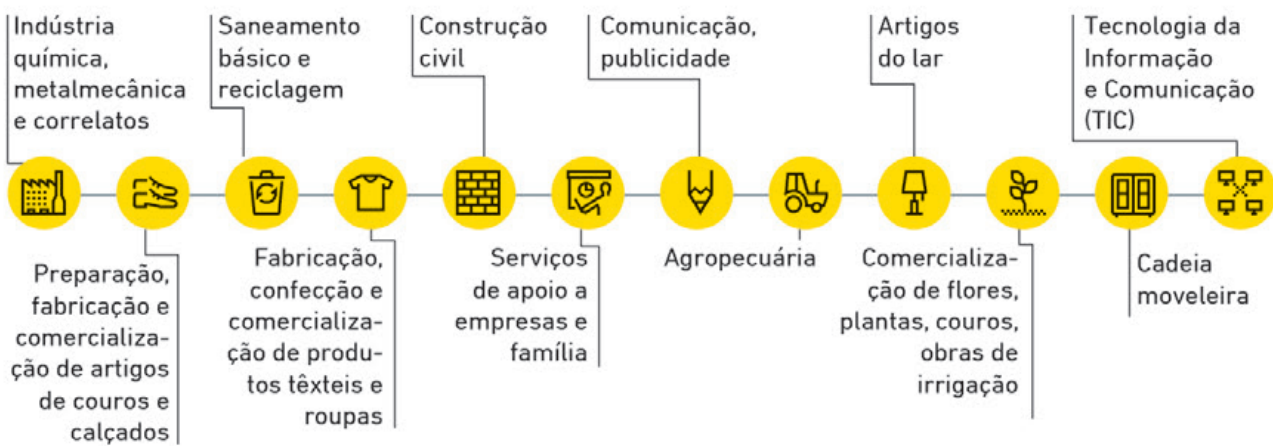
Indústria química, metalmecânica e correlatos

Saneamento básico e reciclagem

Construção civil

Comunicação, publicidade

Artigos do lar

Tecnologia da Informação e Comunicação (TIC)

Preparação, fabricação e comercialização de artigos de couros e calçados

Fabricação, confecção e comercialização de produtos têxteis e roupas

Serviços de apoio a empresas e família

Agropecuária

Comercialização de flores, plantas, couros, obras de irrigação

Cadeia moveleira